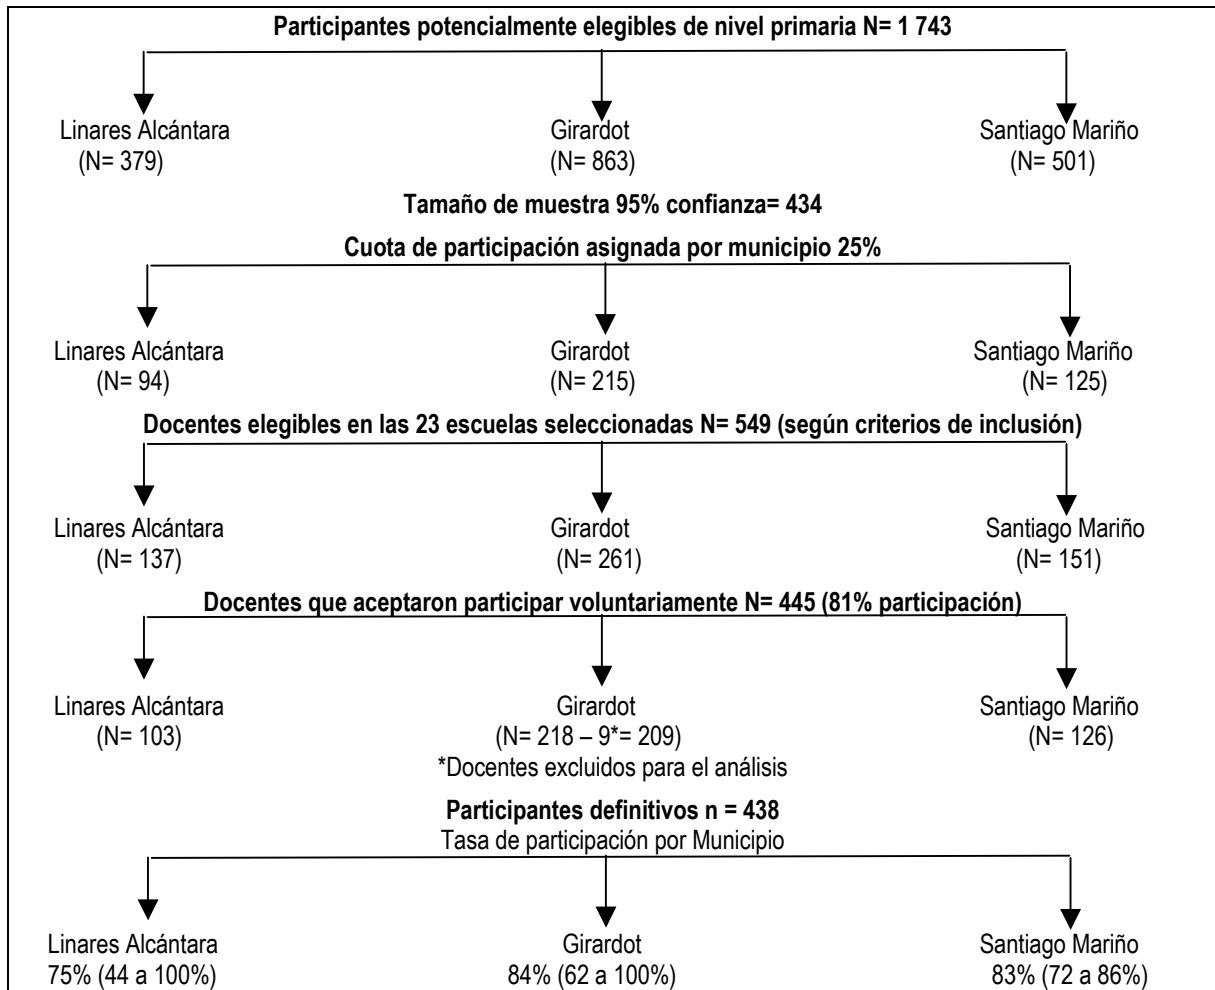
**Participantes potencialmente elegibles de nivel primaria N= 1 743**

Linares Alcántara
(N= 379)

Girardot
(N= 863)

Santiago Mariño
(N= 501)

**Tamaño de muestra 95% confianza= 434**

**Cuota de participación asignada por municipio 25%**

Linares Alcántara
(N= 94)

Girardot
(N= 215)

Santiago Mariño
(N= 125)

**Docentes elegibles en las 23 escuelas seleccionadas N= 549 (según criterios de inclusión)**

Linares Alcántara
(N= 137)

Girardot
(N= 261)

Santiago Mariño
(N= 151)

**Docentes que aceptaron participar voluntariamente N= 445 (81% participación)**

Linares Alcántara
(N= 103)

Girardot
(N= 218 – 9*= 209)
*Docentes excluidos para el análisis

Santiago Mariño
(N= 126)

**Participantes definitivos n = 438**
Tasa de participación por Municipio

Linares Alcántara
75% (44 a 100%)

Girardot
84% (62 a 100%)

Santiago Mariño
83% (72 a 86%)